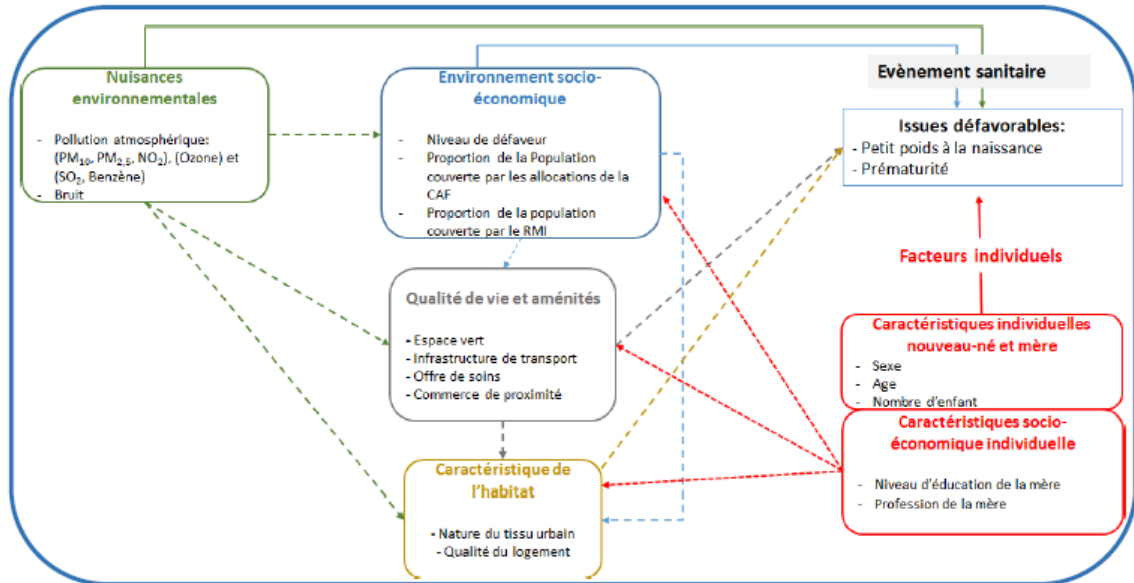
Nuisances environnementales

- Pollution atmosphérique: ($PM_{10}$, $PM_{2,5}$, $NO_2$), (Ozone) et ($SO_2$, Benzène)
- Bruit

Environnement socio-économique

- Niveau de défaveur
- Proportion de la Population couverte par les allocations de la CAF
- Proportion de la population couverte par le RMI

Evènement sanitaire

Issues défavorables:
- Petit poids à la naissance
- Prématurité

Facteurs individuels

Qualité de vie et aménités

- Espace vert
- Infrastructure de transport
- Offre de soins
- Commerce de proximité

Caractéristiques individuelles nouveau-né et mère

- Sexe
- Age
- Nombre d'enfant

Caractéristiques socio-économique individuelle

- Niveau d'éducation de la mère
- Profession de la mère

Caractéristique de l'habitat

- Nature du tissu urbain
- Qualité du logement